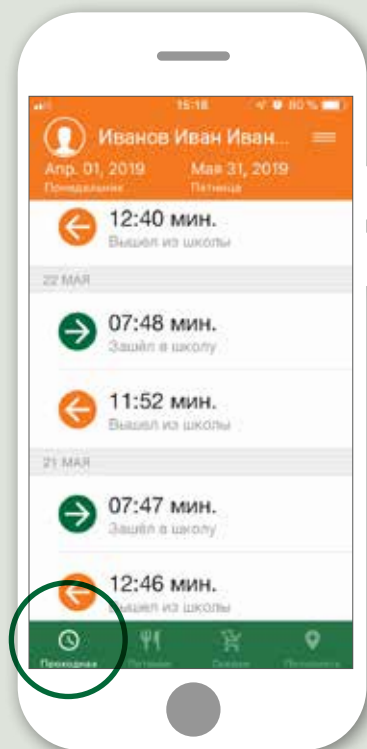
15:18 80 %

Иванов Иван Иван...

Апр. 01, 2019
Понедельник

Мая 31, 2019
Пятница

12:40 мин.
Вышел из школы

22 МАЯ

07:48 мин.
Зашёл в школу

11:52 мин.
Вышел из школы

21 МАЯ

07:47 мин.
Зашёл в школу

12:46 мин.
Вышел из школы

Проходная
Питание
Покупки
Перемещения